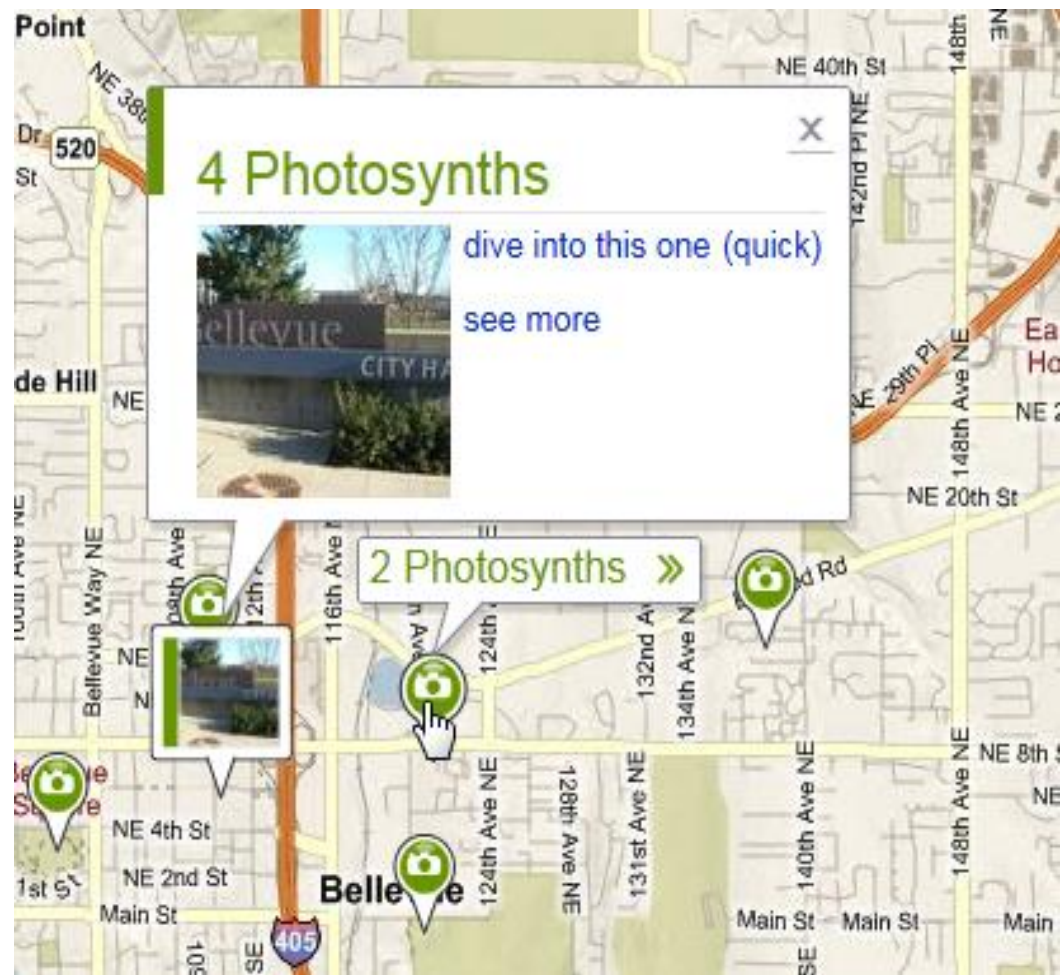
Point
NE 38th
Dr
520
St
NE 40th St
148th
142nd Pl NE
4 Photosynths
×
dive into this one (quick)
see more
Bellevue
CITY HA
de Hill
NE
Ea
Ho
NE 29th Pl
148th Ave NE
NE 2
NE 20th St
100th Ave NE
Bellevue Way NE
108th Ave
112th
116th Ave NE
2 Photosynths »
d Rd
NE
N
Ave
124th
132nd Ave
134th Ave NE
NE 8th St
NE
NE 4th St
NE 2nd St
1st St
Main St
Bellevue
124th Ave NE
128th Ave NE
131st Ave NE
140th Ave NE
148th Ave NE
Main St
Main St
Main
405
106
SE
SE